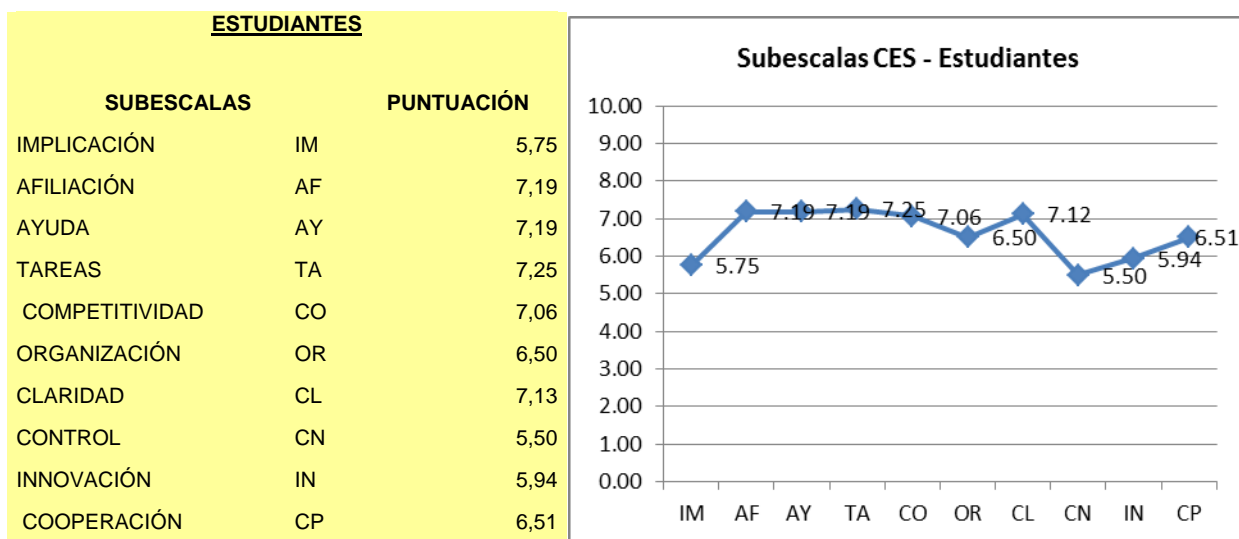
ESTUDIANTES

| SUBESCALAS | | PUNTUACIÓN |
|---|---|---|
| IMPLICACIÓN | IM | 5,75 |
| AFILIACIÓN | AF | 7,19 |
| AYUDA | AY | 7,19 |
| TAREAS | TA | 7,25 |
| COMPETITIVIDAD | CO | 7,06 |
| ORGANIZACIÓN | OR | 6,50 |
| CLARIDAD | CL | 7,13 |
| CONTROL | CN | 5,50 |
| INNOVACIÓN | IN | 5,94 |
| COOPERACIÓN | CP | 6,51 |

Subescalas CES - Estudiantes

10.00
9.00
8.00
7.00
6.00
5.00
4.00
3.00
2.00
1.00
0.00

5.75 7.19 7.19 7.25 7.06 6.50 7.12 5.50 5.94 6.51

IM AF AY TA CO OR CL CN IN CP